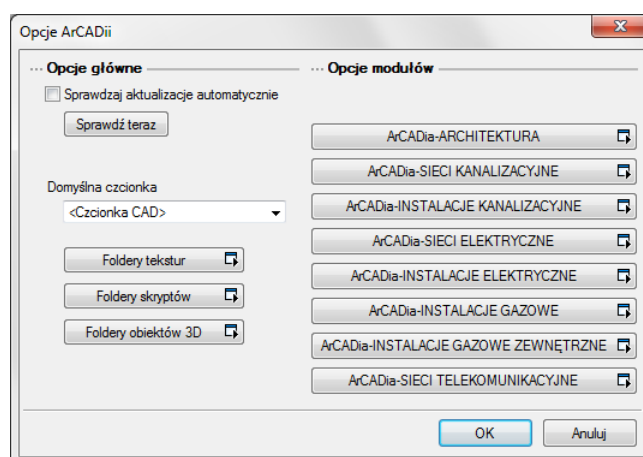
Opcje ArCADii

Opcje główne

Sprawdzaj aktualizacje automatycznie

Sprawdź teraz

Domyślna czcionka

<Czcionka CAD>

Foldery tekstur

Foldery skryptów

Foldery obiektów 3D

Opcje modułów

ArCADia-ARCHITEKTURA

ArCADia-SIECI KANALIZACYJNE

ArCADia-INSTALACJE KANALIZACYJNE

ArCADia-SIECI ELEKTRYCZNE

ArCADia-INSTALACJE ELEKTRYCZNE

ArCADia-INSTALACJE GAZOWE

ArCADia-INSTALACJE GAZOWE ZEWNĘTRZNE

ArCADia-SIECI TELEKOMUNIKACYJNE

OK

Anuluj